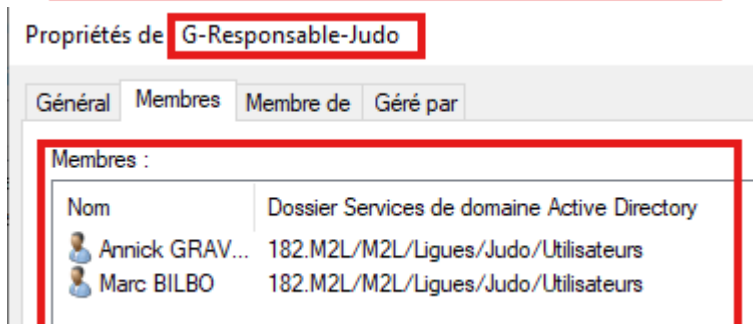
Propriétés de G-Responsable-Judo

Général | Membres | Membre de | Géré par

Membres :

| Nom | Dossier Services de domaine Active Directory |
|---|---|
| Annick GRAV... | 182.M2L/M2L/Ligues/Judo/Utilisateurs |
| Marc BILBO | 182.M2L/M2L/Ligues/Judo/Utilisateurs |